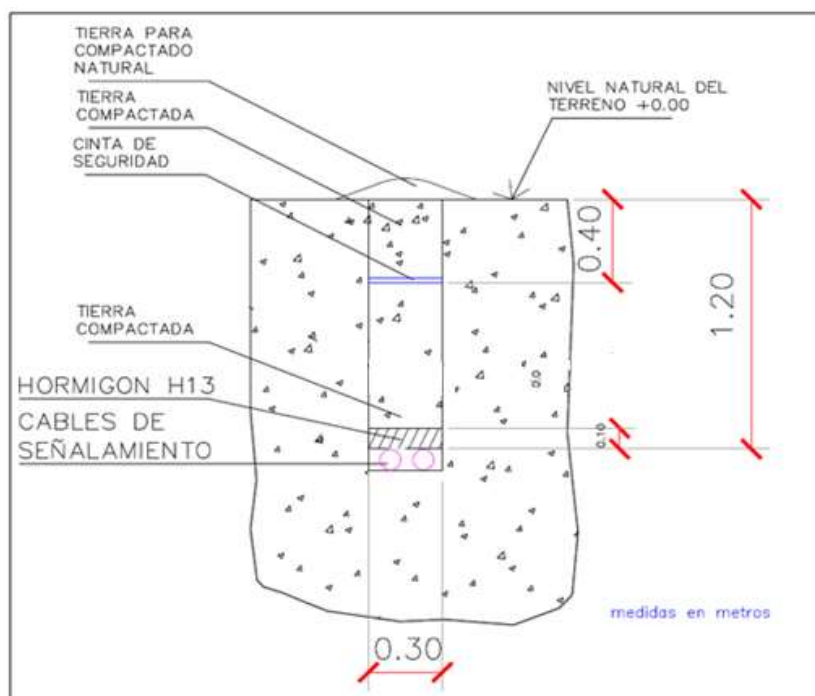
TIERRA PARA COMPACTADO NATURAL

TIERRA COMPACTADA

CINTA DE SEGURIDAD

NIVEL NATURAL DEL TERRENO +0.00

0.40

1.20

TIERRA COMPACTADA

HORMIGON H13

CABLES DE SEÑALAMIENTO

0.10

medidas en metros

0.30